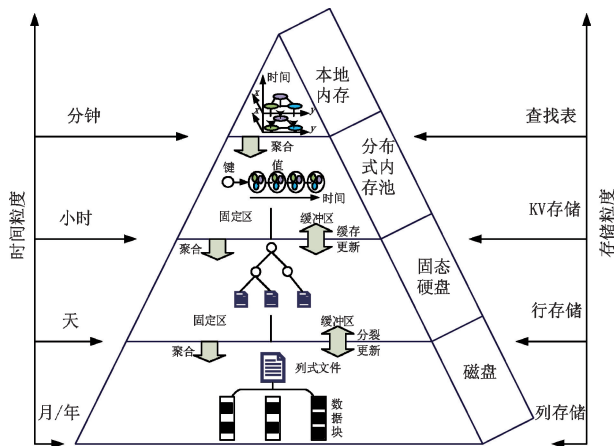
时间粒度

分钟

小时

天

月/年

时间

聚合

键

值

时间

固定区

缓冲区

缓存更新

聚合

固定区

缓冲区

分裂更新

聚合

列式文件

数据块

本地内存

分布式内存池

固态硬盘

磁盘

存储粒度

查找表

KV存储

行存储

列存储